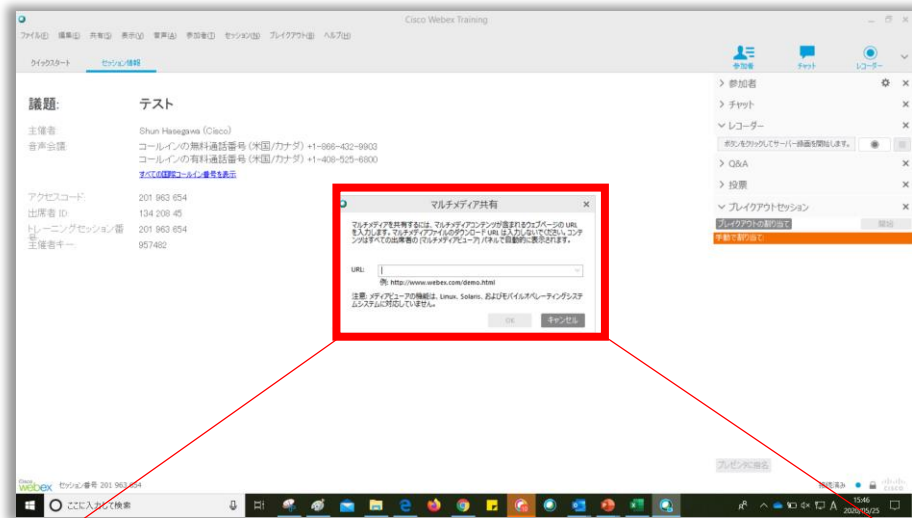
Cisco Webex Training

ファイル(F) 編集(E) 共有(S) 表示(V) 音声(A) 参加者(P) セッション(N) ブレイクアウト(B) ヘルプ(H)

クイックスタート　セッション情報

参加者　チャット　レコーダー

> 参加者
> チャット
∨ レコーダー
ボタンをクリックしてサーバー録画を開始します。
> Q&A
> 投票
∨ ブレイクアウトセッション
ブレイクアウトの割り当て　開始
手動で割り当て

議題:　テスト

主催者:　Shun Hasegawa (Cisco)
音声会議:　コールインの無料通話番号 (米国/カナダ) +1-866-432-9903
コールインの有料通話番号 (米国/カナダ) +1-408-525-6800
すべての国際コールイン番号を表示

アクセスコード:　201 963 654
出席者 ID:　134 208 45
トレーニングセッション番号:　201 963 654
主催者キー:　957482

マルチメディア共有

マルチメディアを共有するには、マルチメディアコンテンツが含まれるウェブページの URL を入力します。マルチメディアファイルのダウンロード URL は入力しないでください。コンテンツはすべての出席者の [マルチメディアビューア] パネルで自動的に表示されます。

URL:
例: http://www.webex.com/demo.html

注意: メディアビューアの機能は、Linux、Solaris、およびモバイルオペレーティングシステムシステムに対応していません。

OK　キャンセル

プレゼンタに指名

Cisco webex　セッション番号 201 963 654

ここに入力して検索

接続済み

15:46
2020/05/25